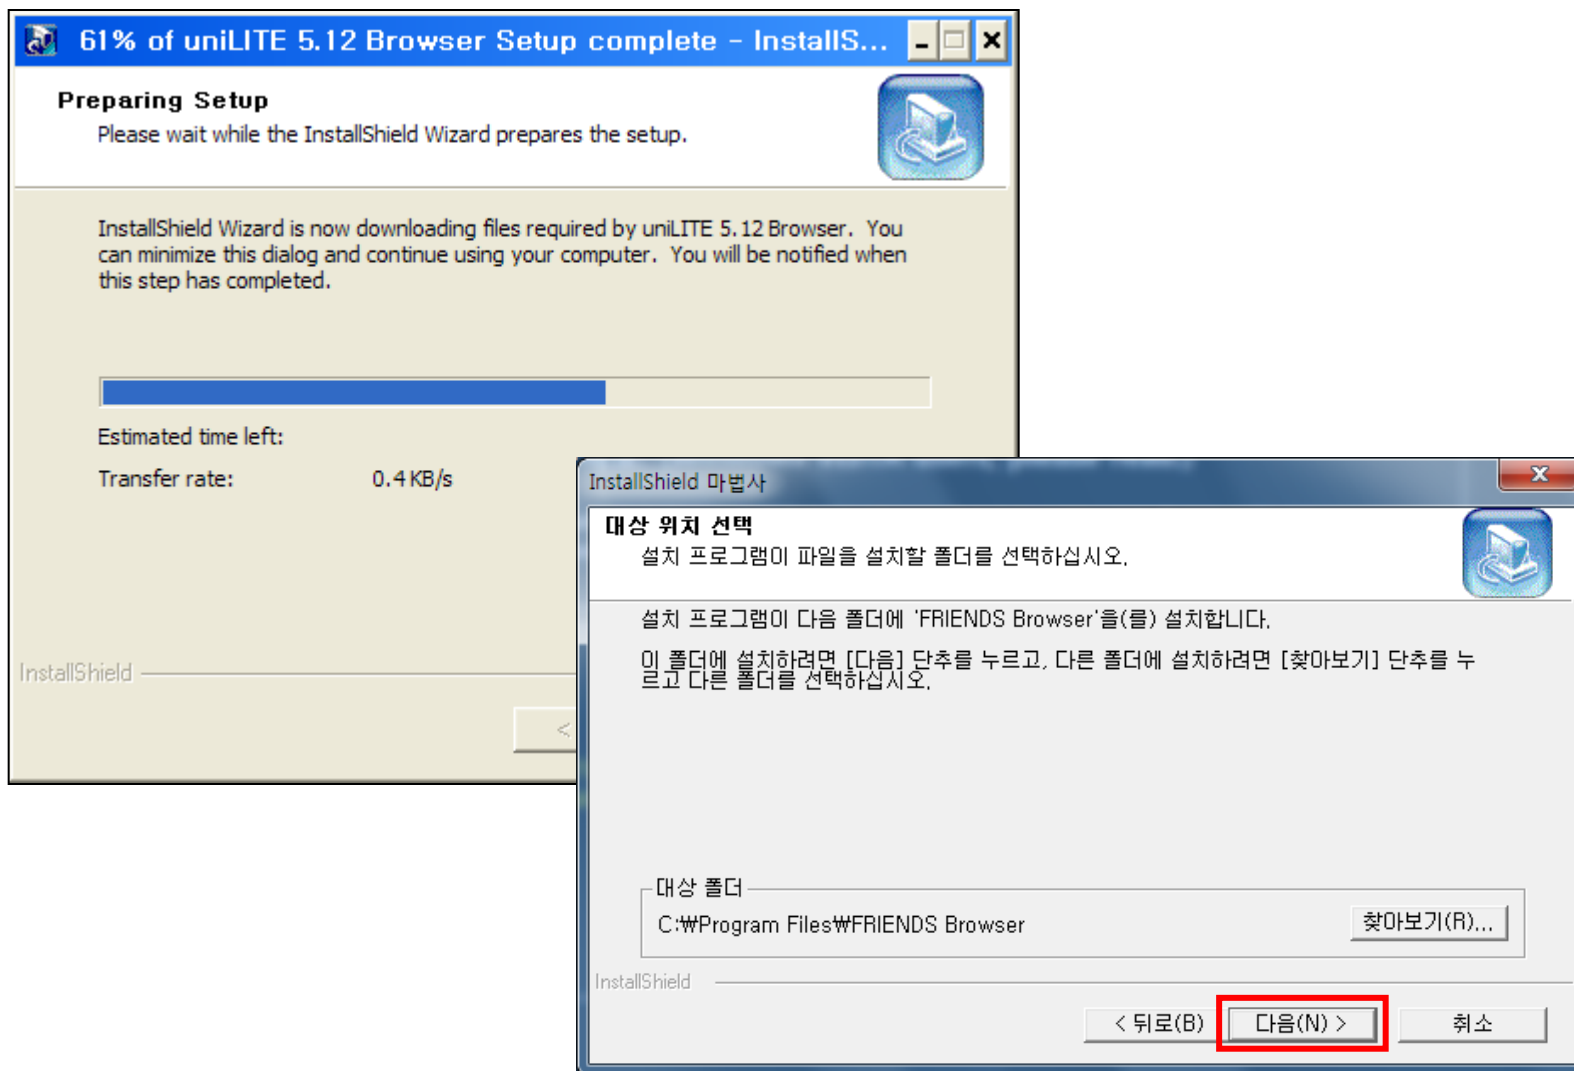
61% of uniLITE 5.12 Browser Setup complete - InstallS...

Preparing Setup
Please wait while the InstallShield Wizard prepares the setup.

InstallShield Wizard is now downloading files required by uniLITE 5.12 Browser. You can minimize this dialog and continue using your computer. You will be notified when this step has completed.

Estimated time left:
Transfer rate: 0.4 KB/s

InstallShield

<

InstallShield 마법사

대상 위치 선택
설치 프로그램이 파일을 설치할 폴더를 선택하십시오.

설치 프로그램이 다음 폴더에 'FRIENDS Browser'을(를) 설치합니다.

이 폴더에 설치하려면 [다음] 단추를 누르고, 다른 폴더에 설치하려면 [찾아보기] 단추를 누르고 다른 폴더를 선택하십시오.

대상 폴더
C:₩Program Files₩FRIENDS Browser
찾아보기(R)...

InstallShield

< 뒤로(B)
다음(N) >
취소